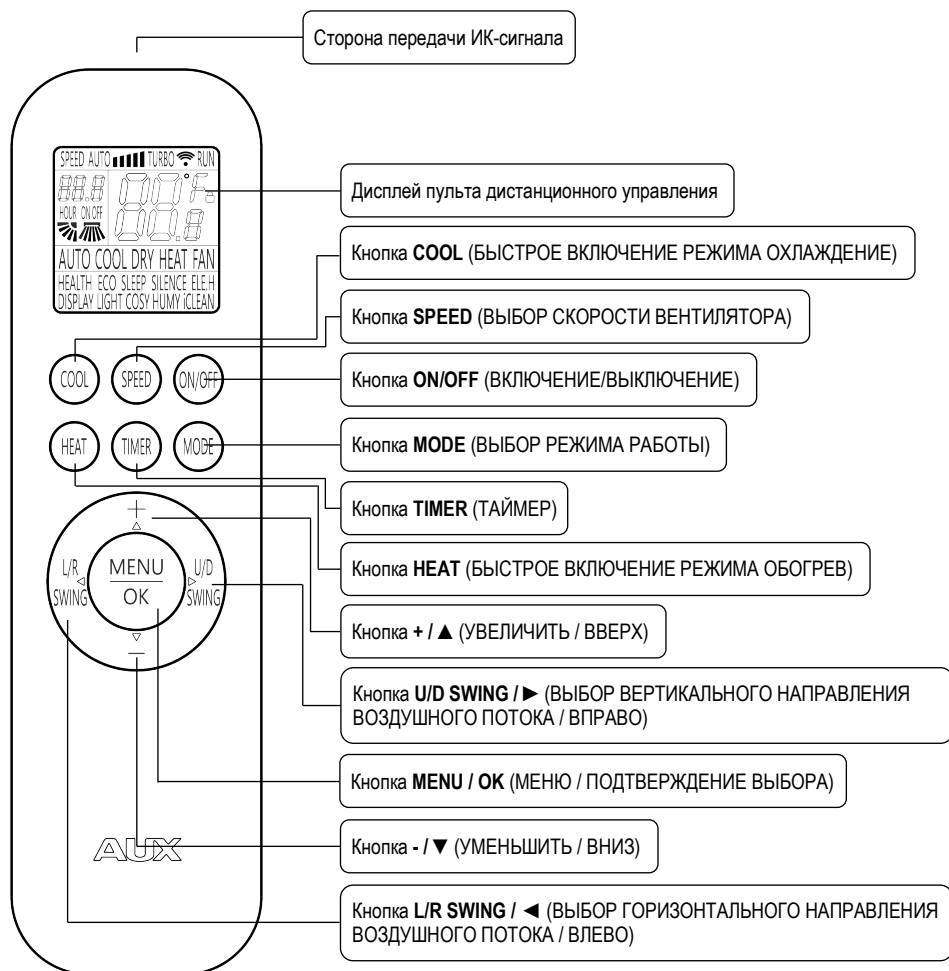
Сторона передачи ИК-сигнала

SPEED AUTO TURBO RUN
88.8 °F
HOUR ON OFF
88.8
AUTO COOL DRY HEAT FAN
HEALTH ECO SLEEP SILENCE ELE.H
DISPLAY LIGHT COSY HUMY iCLEAN

Дисплей пульта дистанционного управления

Кнопка **COOL** (БЫСТРОЕ ВКЛЮЧЕНИЕ РЕЖИМА ОХЛАЖДЕНИЕ)

Кнопка **SPEED** (ВЫБОР СКОРОСТИ ВЕНТИЛЯТОРА)

COOL SPEED ON/OFF

Кнопка **ON/OFF** (ВКЛЮЧЕНИЕ/ВЫКЛЮЧЕНИЕ)

HEAT TIMER MODE

Кнопка **MODE** (ВЫБОР РЕЖИМА РАБОТЫ)

Кнопка **TIMER** (ТАЙМЕР)

+
L/R SWING MENU OK U/D SWING
−

Кнопка **HEAT** (БЫСТРОЕ ВКЛЮЧЕНИЕ РЕЖИМА ОБОГРЕВ)

Кнопка **+ / ▲** (УВЕЛИЧИТЬ / ВВЕРХ)

Кнопка **U/D SWING / ►** (ВЫБОР ВЕРТИКАЛЬНОГО НАПРАВЛЕНИЯ ВОЗДУШНОГО ПОТОКА / ВПРАВО)

Кнопка **MENU / OK** (МЕНЮ / ПОДТВЕРЖДЕНИЕ ВЫБОРА)

AUX

Кнопка **- / ▼** (УМЕНЬШИТЬ / ВНИЗ)

Кнопка **L/R SWING / ◄** (ВЫБОР ГОРИЗОНТАЛЬНОГО НАПРАВЛЕНИЯ ВОЗДУШНОГО ПОТОКА / ВЛЕВО)